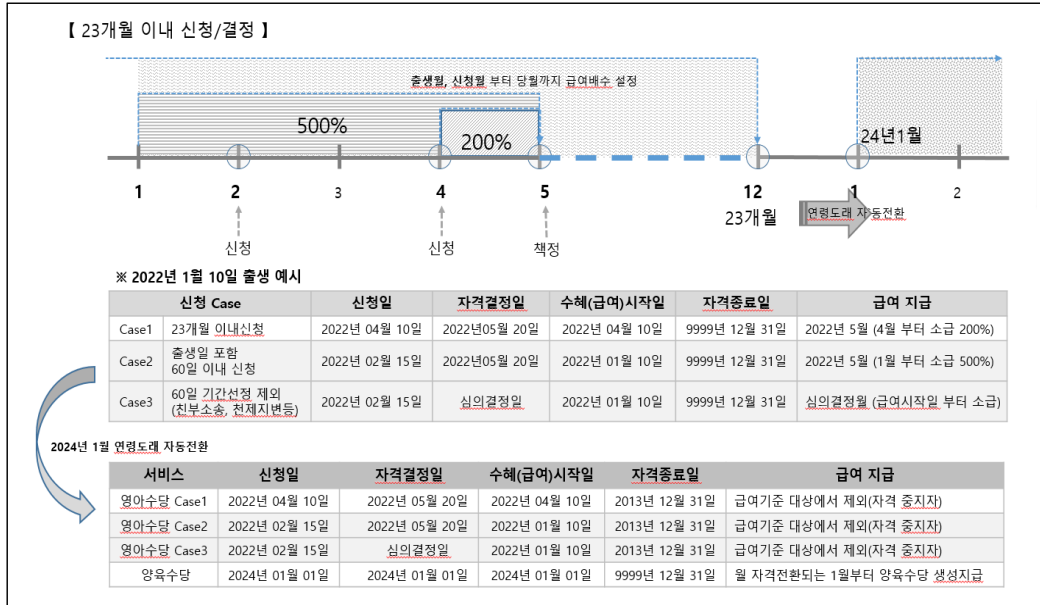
【 23개월 이내 신청/결정 】

출생월, 신청월 부터 당월까지 급여배수 설정

500%

200%

24년1월

1 2 3 4 5 12 1 2

23개월

연령도래 자동전환

신청 신청 책정

※ 2022년 1월 10일 출생 예시

| 신청 Case | | 신청일 | 자격결정일 | 수혜(급여)시작일 | 자격종료일 | 급여 지급 |
|---|---|---|---|---|---|---|
| Case1 | 23개월 이내신청 | 2022년 04월 10일 | 2022년05월 20일 | 2022년 04월 10일 | 9999년 12월 31일 | 2022년 5월 (4월 부터 소급 200%) |
| Case2 | 출생일 포함 60일 이내 신청 | 2022년 02월 15일 | 2022년05월 20일 | 2022년 01월 10일 | 9999년 12월 31일 | 2022년 5월 (1월 부터 소급 500%) |
| Case3 | 60일 기간선정 제외 (친부소송, 천제지변등) | 2022년 02월 15일 | 심의결정일 | 2022년 01월 10일 | 9999년 12월 31일 | 심의결정월 (급여시작일 부터 소급) |

2024년 1월 연령도래 자동전환

| 서비스 | 신청일 | 자격결정일 | 수혜(급여)시작일 | 자격종료일 | 급여 지급 |
|---|---|---|---|---|---|
| 영아수당 Case1 | 2022년 04월 10일 | 2022년 05월 20일 | 2022년 04월 10일 | 2013년 12월 31일 | 급여기준 대상에서 제외(자격 중지자) |
| 영아수당 Case2 | 2022년 02월 15일 | 2022년 05월 20일 | 2022년 01월 10일 | 2013년 12월 31일 | 급여기준 대상에서 제외(자격 중지자) |
| 영아수당 Case3 | 2022년 02월 15일 | 심의결정일 | 2022년 01월 10일 | 2013년 12월 31일 | 급여기준 대상에서 제외(자격 중지자) |
| 양육수당 | 2024년 01월 01일 | 2024년 01월 01일 | 2024년 01월 01일 | 9999년 12월 31일 | 월 자격전환되는 1월부터 양육수당 생성지급 |